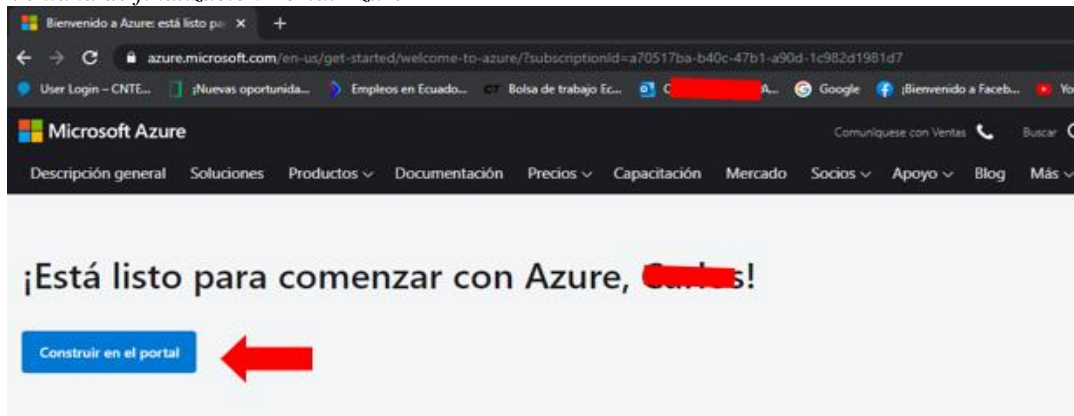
Bienvenido a Azure: está listo pa ×

azure.microsoft.com/en-us/get-started/welcome-to-azure/?subscriptionId=a70517ba-b40c-47b1-a90d-1c982d1981d7

User Login – CNTE... ¡Nuevas oportunida... Empleos en Ecuado... Bolsa de trabajo Ec... C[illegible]A... Google ¡Bienvenido a Faceb... Yo

Microsoft Azure

Comuníquese con Ventas Buscar

Descripción general Soluciones Productos Documentación Precios Capacitación Mercado Socios Apoyo Blog Más

¡Está listo para comenzar con Azure, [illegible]s!

Construir en el portal